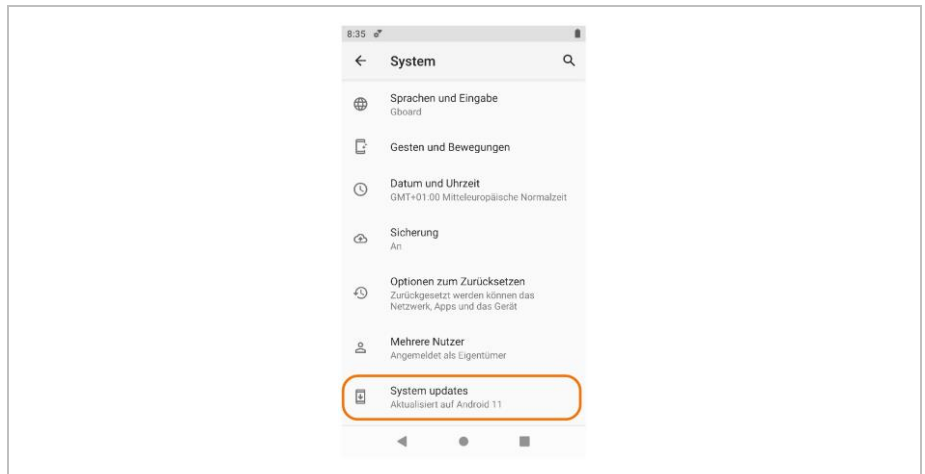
8:35

System

Sprachen und Eingabe
Gboard

Gesten und Bewegungen

Datum und Uhrzeit
GMT+01:00 Mitteleuropäische Normalzeit

Sicherung
An

Optionen zum Zurücksetzen
Zurückgesetzt werden können das Netzwerk, Apps und das Gerät

Mehrere Nutzer
Angemeldet als Eigentümer

System updates
Aktualisiert auf Android 11